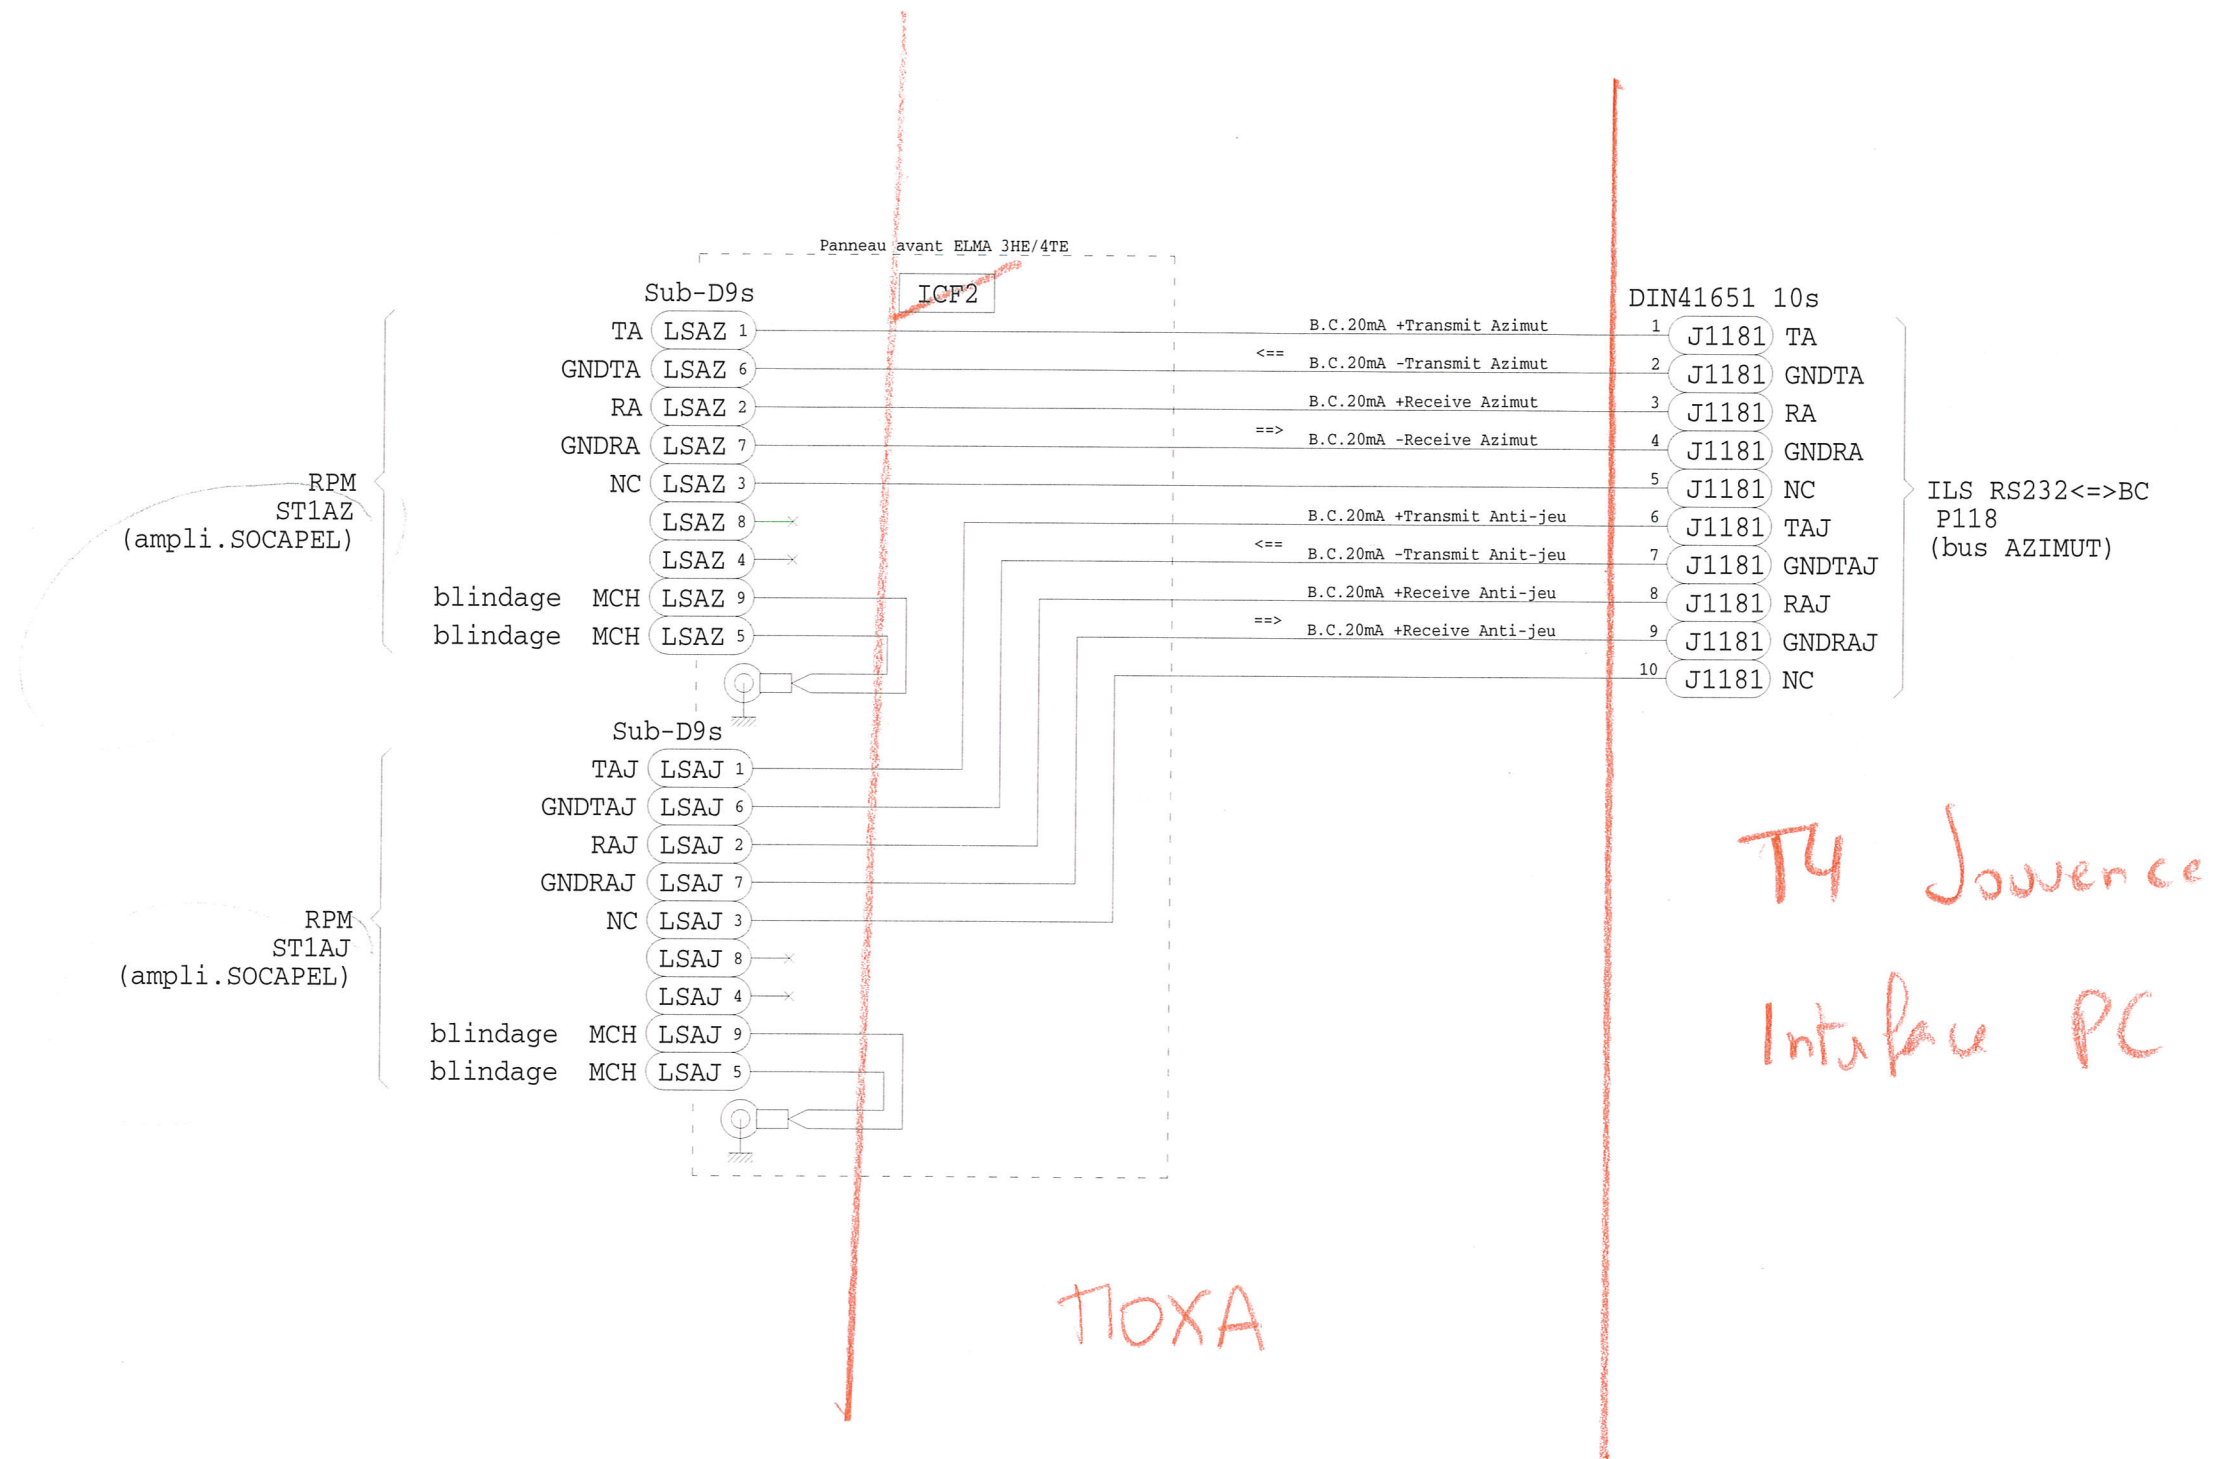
Panneau avant ELMA 3HE/4TE

ICF2

Sub-D9s

TA LSAZ 1
GNDTA LSAZ 6
RA LSAZ 2
GNDRA LSAZ 7
NC LSAZ 3
LSAZ 8
LSAZ 4
blindage MCH LSAZ 9
blindage MCH LSAZ 5

RPM
ST1AZ
(ampli.SOCAPEL)

B.C.20mA +Transmit Azimut
<==
B.C.20mA -Transmit Azimut
B.C.20mA +Receive Azimut
==>
B.C.20mA -Receive Azimut
B.C.20mA +Transmit Anti-jeu
<==
B.C.20mA -Transmit Anit-jeu
B.C.20mA +Receive Anti-jeu
==>
B.C.20mA +Receive Anti-jeu

DIN41651 10s

1 J1181 TA
2 J1181 GNDTA
3 J1181 RA
4 J1181 GNDRA
5 J1181 NC
6 J1181 TAJ
7 J1181 GNDTAJ
8 J1181 RAJ
9 J1181 GNDRAJ
10 J1181 NC

ILS RS232<=>BC
P118
(bus AZIMUT)

Sub-D9s

TAJ LSAJ 1
GNDTAJ LSAJ 6
RAJ LSAJ 2
GNDRAJ LSAJ 7
NC LSAJ 3
LSAJ 8
LSAJ 4
blindage MCH LSAJ 9
blindage MCH LSAJ 5

RPM
ST1AJ
(ampli.SOCAPEL)

T4 Jouvence

Interface PC

MOXA